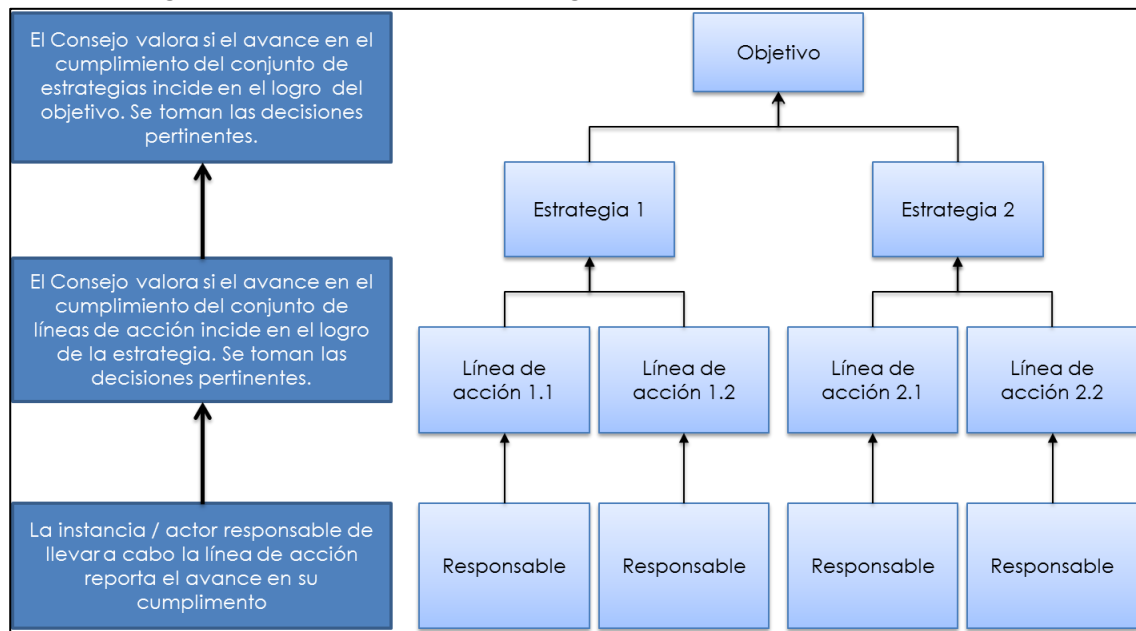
El Consejo valora si el avance en el cumplimiento del conjunto de estrategias incide en el logro del objetivo. Se toman las decisiones pertinentes.

El Consejo valora si el avance en el cumplimiento del conjunto de líneas de acción incide en el logro de la estrategia. Se toman las decisiones pertinentes.

La instancia / actor responsable de llevar a cabo la línea de acción reporta el avance en su cumplimiento

Objetivo

Estrategia 1

Estrategia 2

Línea de acción 1.1

Línea de acción 1.2

Línea de acción 2.1

Línea de acción 2.2

Responsable

Responsable

Responsable

Responsable